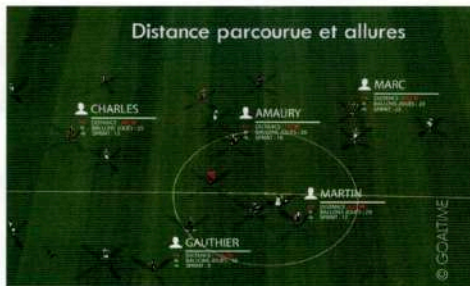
Distance parcourue et allures

CHARLES
DISTANCE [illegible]
BALLONS JOUÉS : 25
SPRINT : 12

AMAURY
DISTANCE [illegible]
BALLONS JOUÉS : 30
SPRINT : 16

MARC
DISTANCE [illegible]
BALLONS JOUÉS : 21
SPRINT : 23

MARTIN
DISTANCE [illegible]
BALLONS JOUÉS : 29
SPRINT : 12

GAUTHIER
DISTANCE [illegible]
BALLONS JOUÉS : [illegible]
SPRINT : 9

© GOALTIME